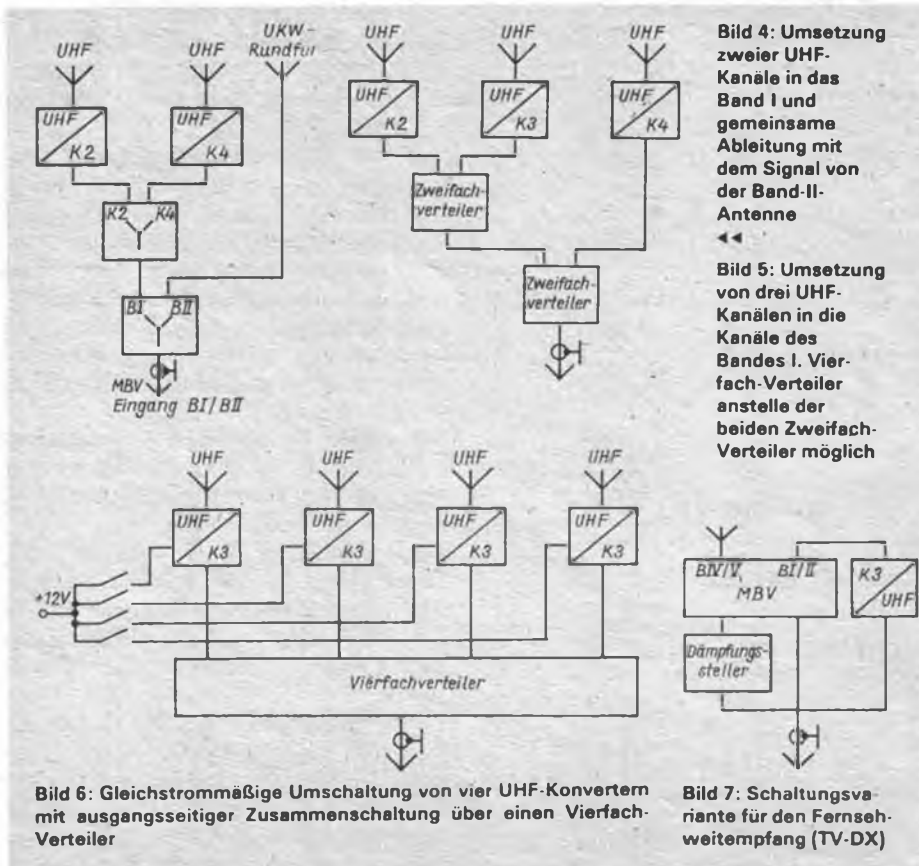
UHF

UHF

UKW-Rundfu

UHF

K2

UHF

K4

K2 K4

BI BII

MBV
Eingang BI/BII

UHF

UHF

UHF

UHF

K2

UHF

K3

UHF

K4

Zweifachverteiler

Zweifachverteiler

Bild 4: Umsetzung zweier UHF-Kanäle in das Band I und gemeinsame Ableitung mit dem Signal von der Band-II-Antenne
◂◂

Bild 5: Umsetzung von drei UHF-Kanälen in die Kanäle des Bandes I. Vierfach-Verteiler anstelle der beiden Zweifach-Verteiler möglich

UHF

UHF

UHF

UHF

UHF

K3

UHF

K3

UHF

K3

UHF

K3

+12V

Vierfachverteiler

BIV/V BI/II
MBV

K3
UHF

Dämpfungssteller

Bild 6: Gleichstrommäßige Umschaltung von vier UHF-Konvertern mit ausgangsseitiger Zusammenschaltung über einen Vierfach-Verteiler

Bild 7: Schaltungsvariante für den Fernsehweitempfang (TV-DX)